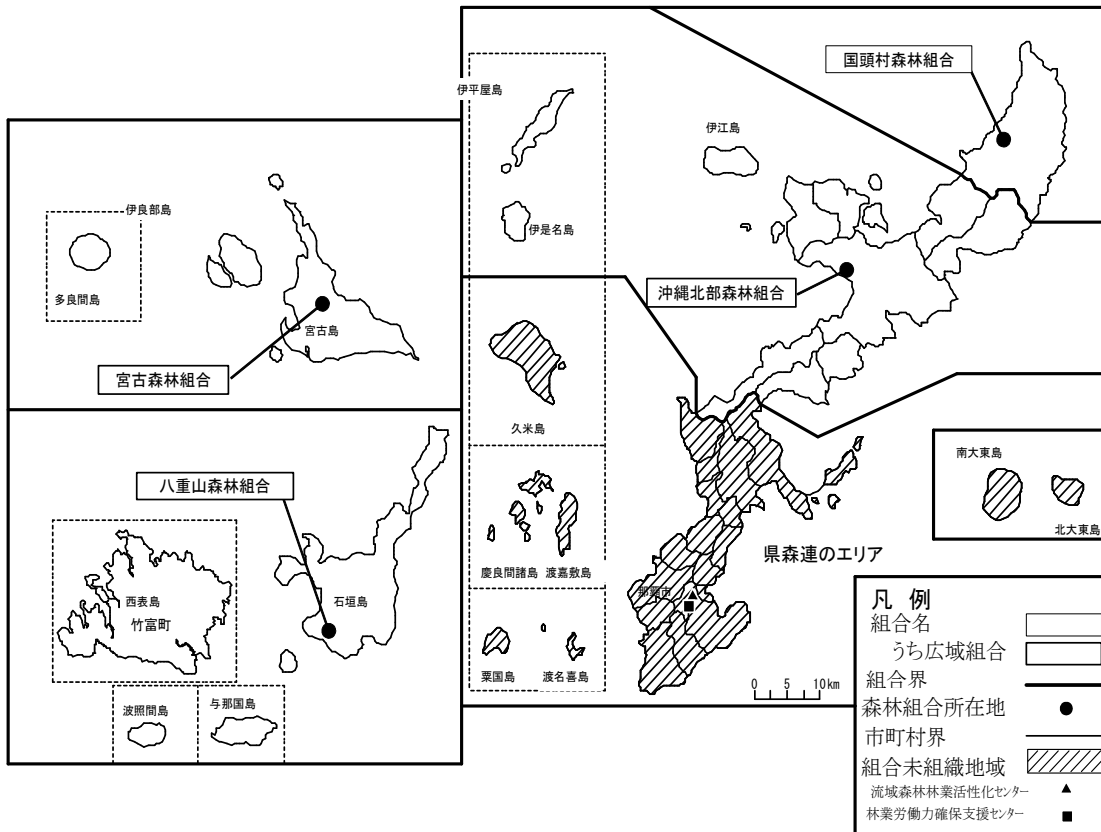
国頭村森林組合

伊平屋島

伊江島

伊是名島

伊良部島

多良間島

宮古島

宮古森林組合

沖縄北部森林組合

久米島

南大東島

北大東島

八重山森林組合

慶良間諸島 渡嘉敷島

県森連のエリア

西表島
竹富町

石垣島

那覇市

粟国島 渡名喜島

0 5 10km

波照間島

与那国島

凡 例
組合名
うち広域組合
組合界
森林組合所在地 ●
市町村界
組合未組織地域
流域森林林業活性化センター ▲
林業労働力確保支援センター ■